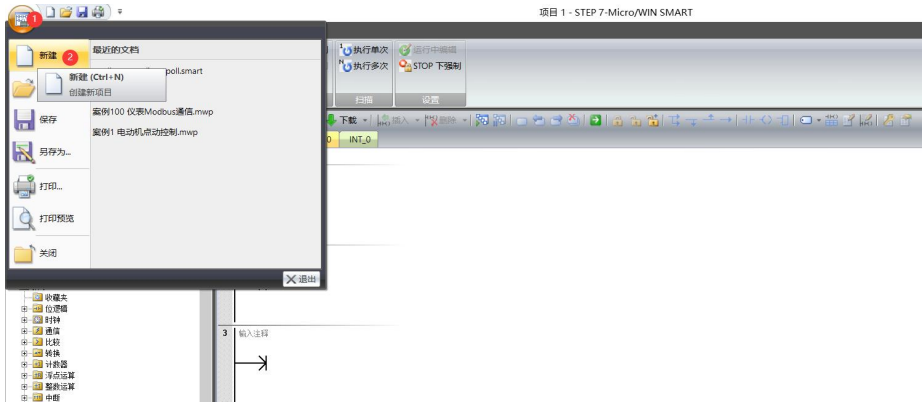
1

项目 1 - STEP 7-Micro/WIN SMART

新建 2

最近的文档

新建 (Ctrl+N)
创建新项目

poll.smart

案例100 仪表Modbus通信.mwp

案例1 电动机点动控制.mwp

保存

另存为...

打印...

打印预览

关闭

退出

执行单次
执行多次
扫描

运行中编辑
STOP 下强制
设置

下载
插入
删除

INT_0

收藏夹
位逻辑
时钟
通信
比较
转换
计数器
浮点运算
整数运算
中断

3 输入注释